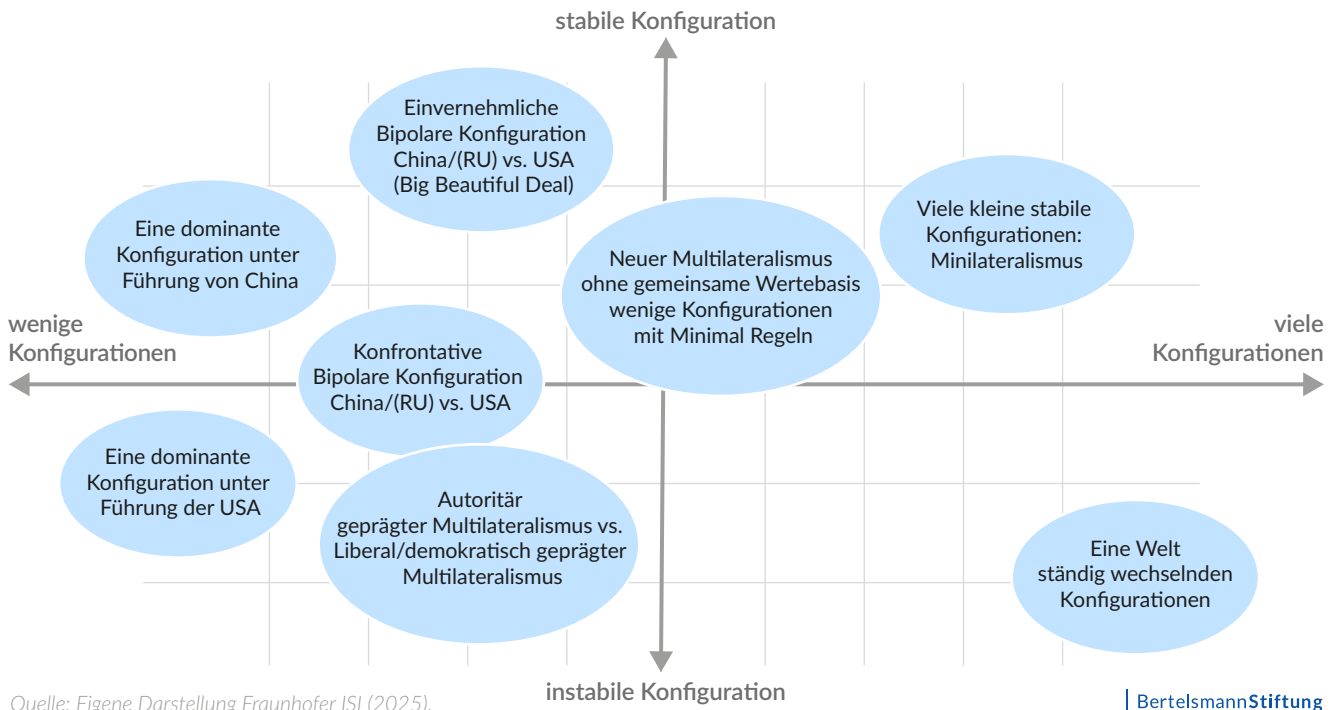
stabile Konfiguration

Einvernehmliche Bipolare Konfiguration China/(RU) vs. USA (Big Beautiful Deal)

Eine dominante Konfiguration unter Führung von China

Viele kleine stabile Konfigurationen: Minilateralismus

Neuer Multilateralismus ohne gemeinsame Wertebasis wenige Konfigurationen mit Minimal Regeln

wenige Konfigurationen

viele Konfigurationen

Konfrontative Bipolare Konfiguration China/(RU) vs. USA

Eine dominante Konfiguration unter Führung der USA

Autoritär geprägter Multilateralismus vs. Liberal/demokratisch geprägter Multilateralismus

Eine Welt ständig wechselnden Konfigurationen

instabile Konfiguration

Quelle: Eigene Darstellung Fraunhofer ISI (2025).

BertelsmannStiftung